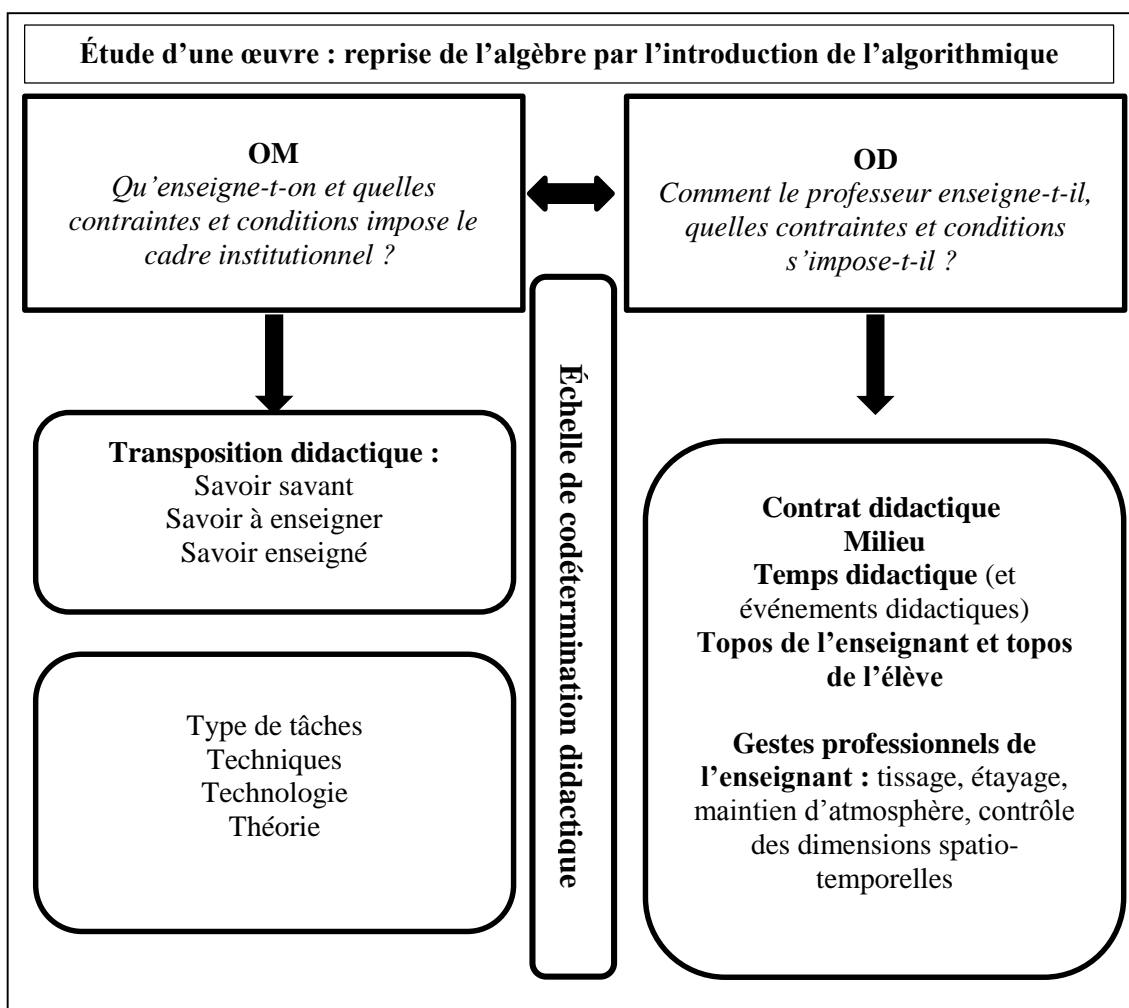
**Étude d'une œuvre : reprise de l'algèbre par l'introduction de l'algorithmique**

**OM**
*Qu'enseigne-t-on et quelles contraintes et conditions impose le cadre institutionnel ?*

**OD**
*Comment le professeur enseigne-t-il, quelles contraintes et conditions s'impose-t-il ?*

**Échelle de codétermination didactique**

**Transposition didactique :**
Savoir savant
Savoir à enseigner
Savoir enseigné

Type de tâches
Techniques
Technologie
Théorie

**Contrat didactique**
**Milieu**
**Temps didactique** (et événements didactiques)
**Topos de l'enseignant et topos de l'élève**

**Gestes professionnels de l'enseignant :** tissage, étayage, maintien d'atmosphère, contrôle des dimensions spatio-temporelles